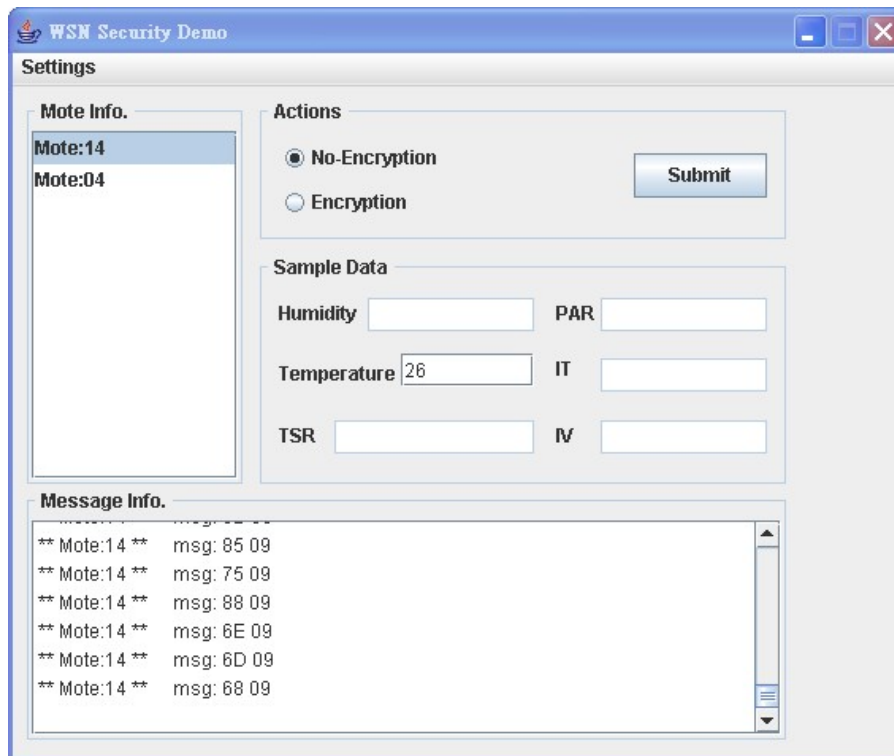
WSN Security Demo

Settings

Mote Info.

Mote:14

Mote:04

Actions

No-Encryption

Encryption

Submit

Sample Data

Humidity

PAR

Temperature 26

IT

TSR

IV

Message Info.

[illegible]

** Mote:14 ** msg: 85 09

** Mote:14 ** msg: 75 09

** Mote:14 ** msg: 88 09

** Mote:14 ** msg: 6E 09

** Mote:14 ** msg: 6D 09

** Mote:14 ** msg: 68 09